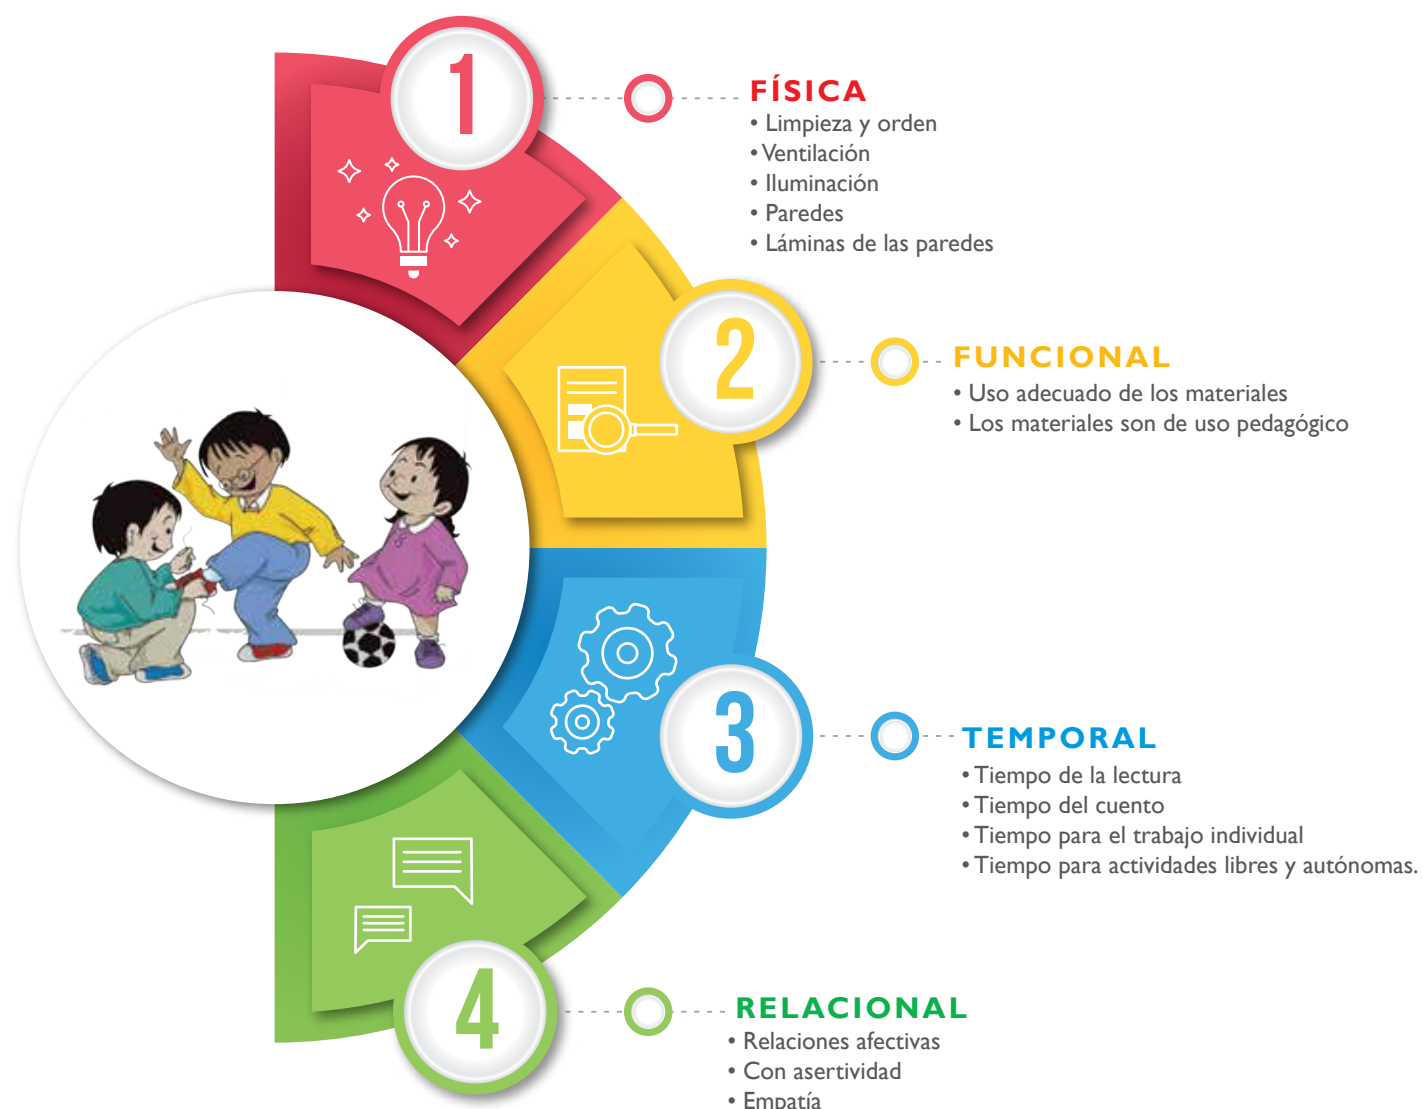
1

FÍSICA
• Limpieza y orden
• Ventilación
• Iluminación
• Paredes
• Láminas de las paredes

2

FUNCIONAL
• Uso adecuado de los materiales
• Los materiales son de uso pedagógico

3

TEMPORAL
• Tiempo de la lectura
• Tiempo del cuento
• Tiempo para el trabajo individual
• Tiempo para actividades libres y autónomas.

4

RELACIONAL
• Relaciones afectivas
• Con asertividad
• Empatía